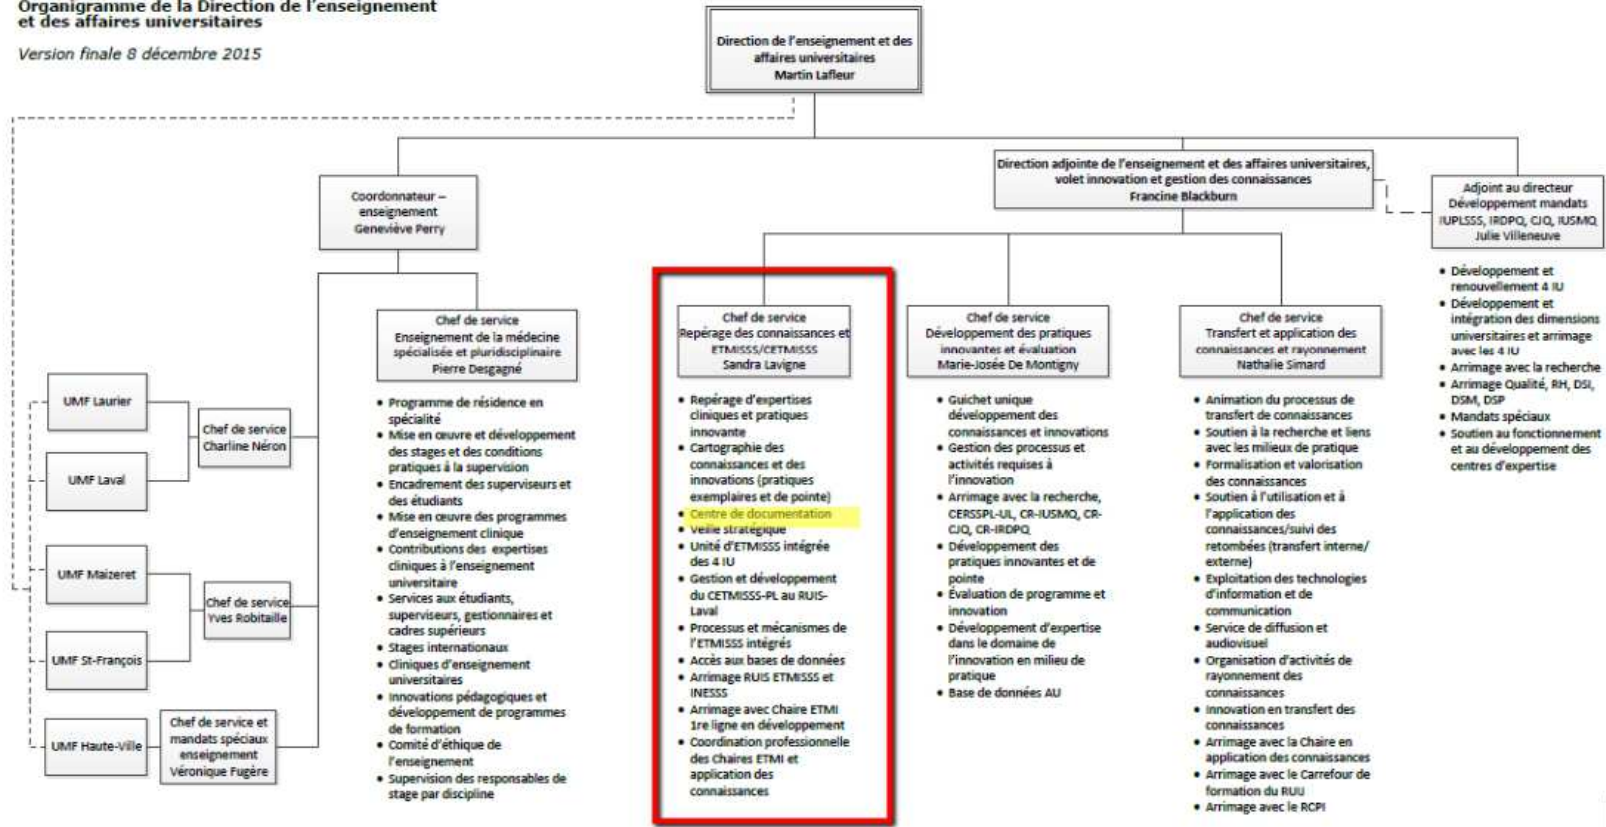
Organigramme de la Direction de l'enseignement et des affaires universitaires

Version finale 8 décembre 2015

Direction de l'enseignement et des affaires universitaires
Martin Lafleur

Coordonnateur – enseignement
Geneviève Perry

Direction adjointe de l'enseignement et des affaires universitaires, volet innovation et gestion des connaissances
Francine Blackburn

Adjoint au directeur
Développement mandats IUPLSSS, IRDPQ, CJQ, IUSMQ
Julie Villeneuve

- Développement et renouvellement 4 IU
- Développement et intégration des dimensions universitaires et arrimage avec les 4 IU
- Arrimage avec la recherche
- Arrimage Qualité, RH, DSI, DSM, DSP
- Mandats spéciaux
- Soutien au fonctionnement et au développement des centres d'expertise

UMF Laurier

UMF Laval

Chef de service
Charline Néron

UMF Maizeret

UMF St-François

Chef de service
Yves Robitaille

UMF Haute-Ville

Chef de service et mandats spéciaux enseignement
Véronique Fugère

Chef de service
Enseignement de la médecine spécialisée et pluridisciplinaire
Pierre Desgagné

- Programme de résidence en spécialité
- Mise en œuvre et développement des stages et des conditions pratiques à la supervision
- Encadrement des superviseurs et des étudiants
- Mise en œuvre des programmes d'enseignement clinique
- Contributions des expertises cliniques à l'enseignement universitaire
- Services aux étudiants, superviseurs, gestionnaires et cadres supérieurs
- Stages internationaux
- Cliniques d'enseignement universitaires
- Innovations pédagogiques et développement de programmes de formation
- Comité d'éthique de l'enseignement
- Supervision des responsables de stage par discipline

Chef de service
Repérage des connaissances et ETMISSS/CETMISSS
Sandra Lavigne

- Repérage d'expertises cliniques et pratiques innovante
- Cartographie des connaissances et des innovations (pratiques exemplaires et de pointe)
- Centre de documentation
- Veille stratégique
- Unité d'ETMISSS intégrée des 4 IU
- Gestion et développement du CETMISSS-PL au RUIS-Laval
- Processus et mécanismes de l'ETMISSS intégrés
- Accès aux bases de données
- Arrimage RUIS ETMISSS et INESSS
- Arrimage avec Chaire ETMI 1re ligne en développement
- Coordination professionnelle des Chaires ETMI et application des connaissances

Chef de service
Développement des pratiques innovantes et évaluation
Marie-Josée De Montigny

- Guichet unique développement des connaissances et innovations
- Gestion des processus et activités requises à l'innovation
- Arrimage avec la recherche, CERSSPL-UL, CR-IUSMQ, CR-CJQ, CR-IRDPQ
- Développement des pratiques innovantes et de pointe
- Évaluation de programme et innovation
- Développement d'expertise dans le domaine de l'innovation en milieu de pratique
- Base de données AU

Chef de service
Transfert et application des connaissances et rayonnement
Nathalie Simard

- Animation du processus de transfert de connaissances
- Soutien à la recherche et liens avec les milieux de pratique
- Formalisation et valorisation des connaissances
- Soutien à l'utilisation et à l'application des connaissances/suivi des retombées (transfert interne/externe)
- Exploitation des technologies d'information et de communication
- Service de diffusion et audiovisuel
- Organisation d'activités de rayonnement des connaissances
- Innovation en transfert des connaissances
- Arrimage avec la Chaire en application des connaissances
- Arrimage avec le Carrefour de formation du RUU
- Arrimage avec le RCPI